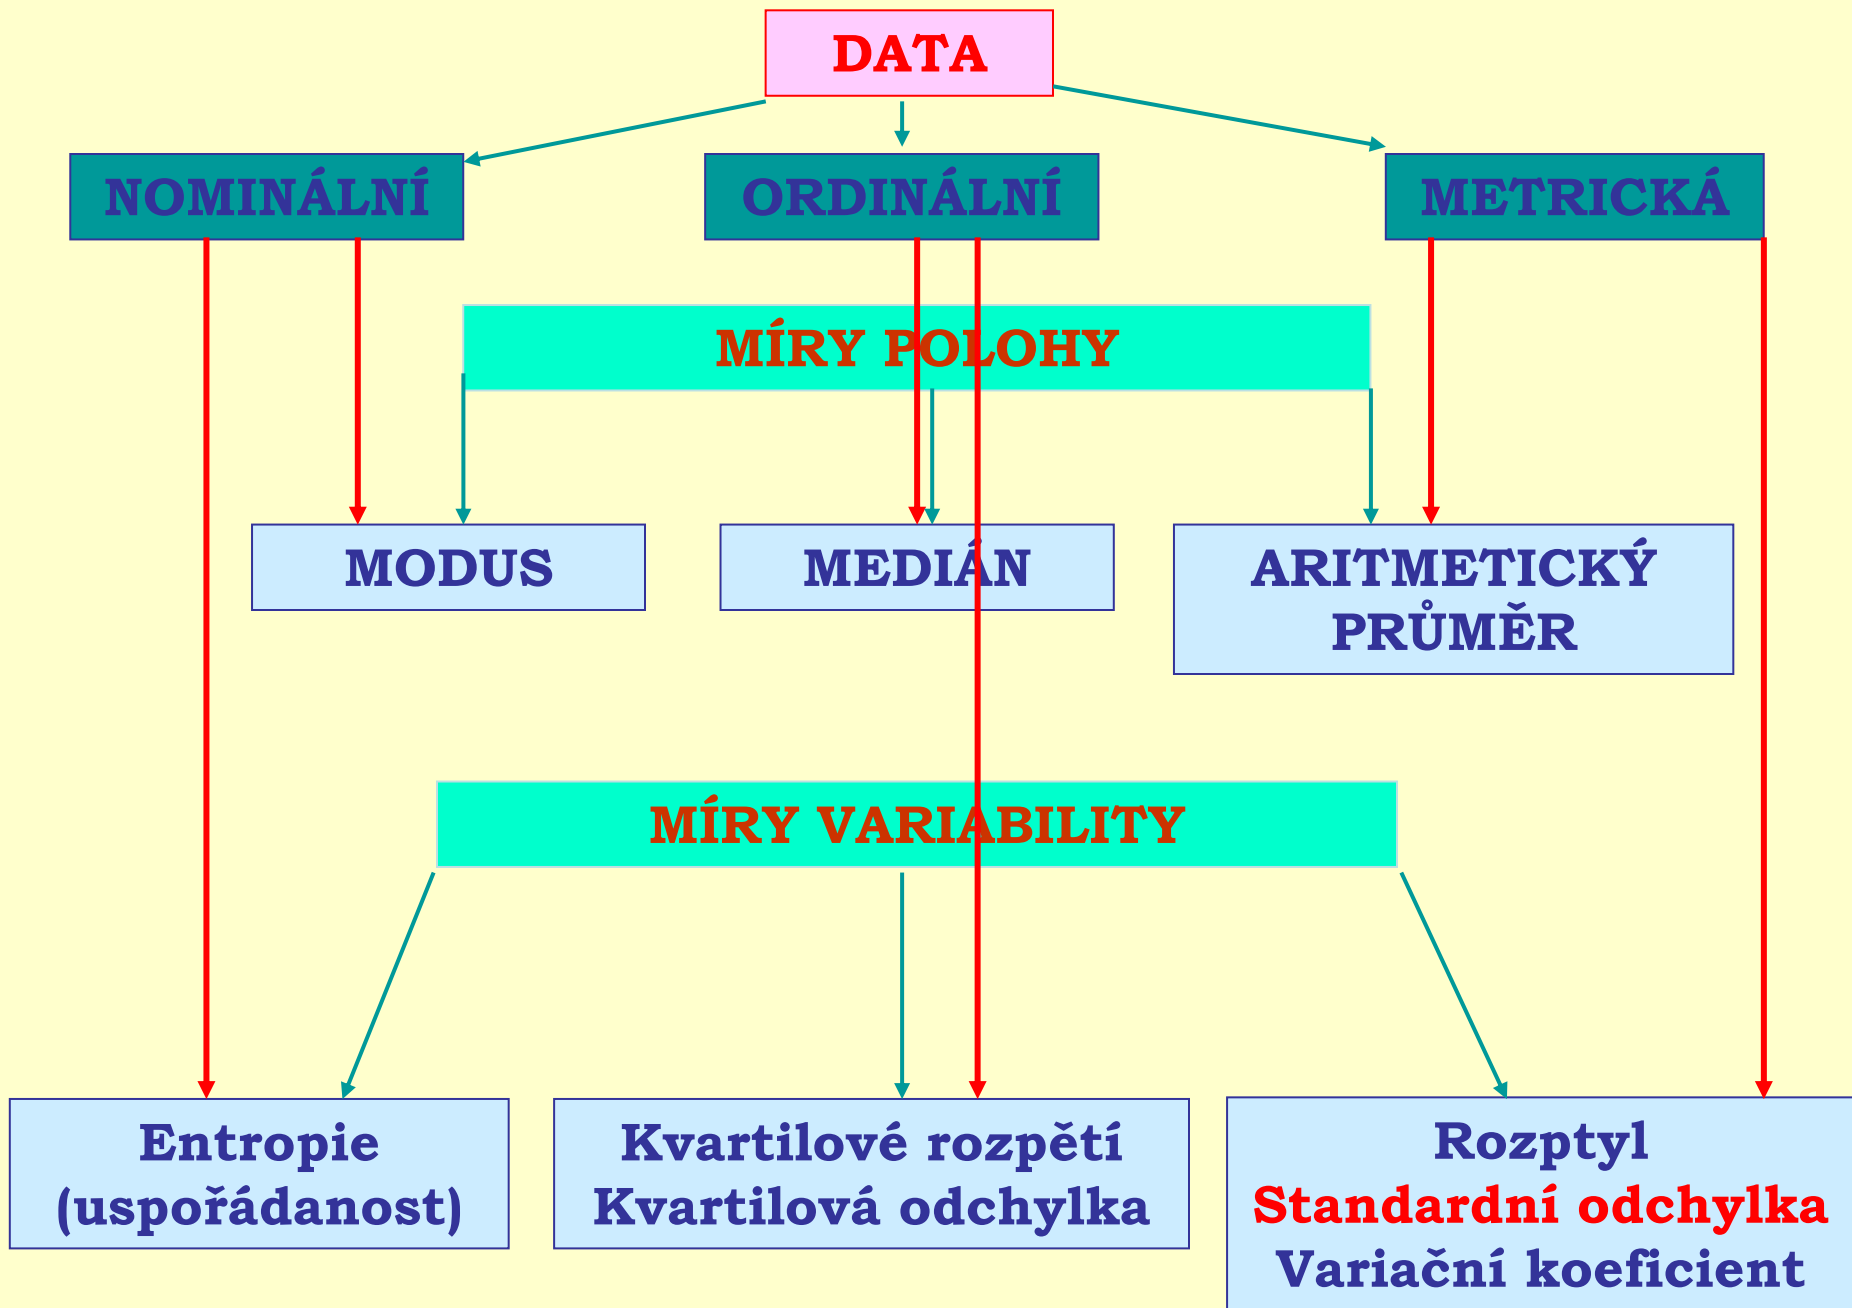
DATA

NOMINÁLNÍ

ORDINÁLNÍ

METRICKÁ

MÍRY POLOHY

MODUS

MEDIÁN

ARITMETICKÝ PRŮMĚR

MÍRY VARIABILITY

Entropie (uspořádanost)

Kvartilové rozpětí
Kvartilová odchylka

Rozptyl
Standardní odchylka
Variační koeficient